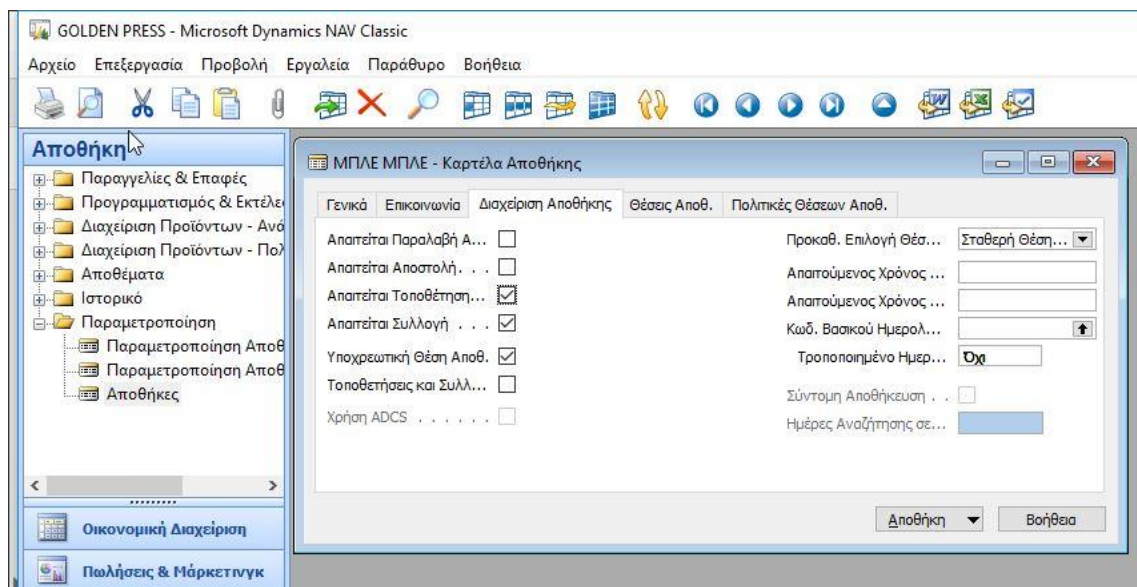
GOLDEN PRESS - Microsoft Dynamics NAV Classic

Αρχείο Επεξεργασία Προβολή Εργαλεία Παράθυρο Βοήθεια

Αποθήκη

Παραγγελίες & Επαφές
Προγραμματισμός & Εκτέλε
Διαχείριση Προϊόντων - Ανά
Διαχείριση Προϊόντων - Πολ
Αποθέματα
Ιστορικό
Παραμετροποίηση
Παραμετροποίηση Αποθ
Παραμετροποίηση Αποθ
Αποθήκες

Οικονομική Διαχείριση

Πωλήσεις & Μάρκετινγκ

ΜΠΛΕ ΜΠΛΕ - Καρτέλα Αποθήκης

Γενικά | Επικοινωνία | Διαχείριση Αποθήκης | Θέσεις Αποθ. | Πολιτικές Θέσεων Αποθ.

Απαιτείται Παραλαβή Α...
Απαιτείται Αποστολή. . .
Απαιτείται Τοποθέτηση...
Απαιτείται Συλλογή . . .
Υποχρεωτική Θέση Αποθ.
Τοποθετήσεις και Συλλ...
Χρήση ADCS . . . . . .

Προκαθ. Επιλογή Θέσ... Σταθερή Θέση...
Απαιτούμενος Χρόνος ...
Απαιτούμενος Χρόνος ...
Κωδ. Βασικού Ημερολ...
Τροποποιημένο Ημερ... Όχι
Σύντομη Αποθήκευση . .
Ημέρες Αναζήτησης σε...

Αποθήκη | Βοήθεια